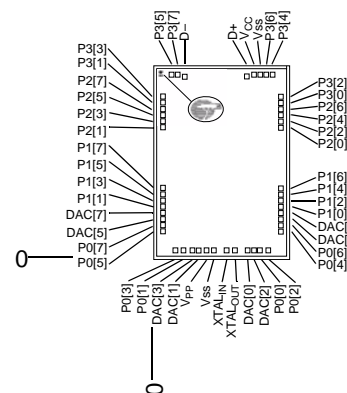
P3[5]
P3[7]
D–
D+
$V_{CC}$
Vss
P3[6]
P3[4]

P3[3]
P3[1]
P2[7]
P2[5]
P2[3]
P2[1]
P1[7]
P1[5]
P1[3]
P1[1]
DAC[7]
DAC[5]
P0[7]
P0[5]
0

P3[2]
P3[0]
P2[6]
P2[4]
P2[2]
P2[0]
P1[6]
P1[4]
P1[2]
P1[0]
DAC[
DAC[
P0[6]
P0[4]

P0[3]
P0[1]
DAC[3]
DAC[1]
$V_{PP}$
Vss
$XTAL_{IN}$
$XTAL_{OUT}$
DAC[0]
DAC[2]
P0[0]
P0[2]
0